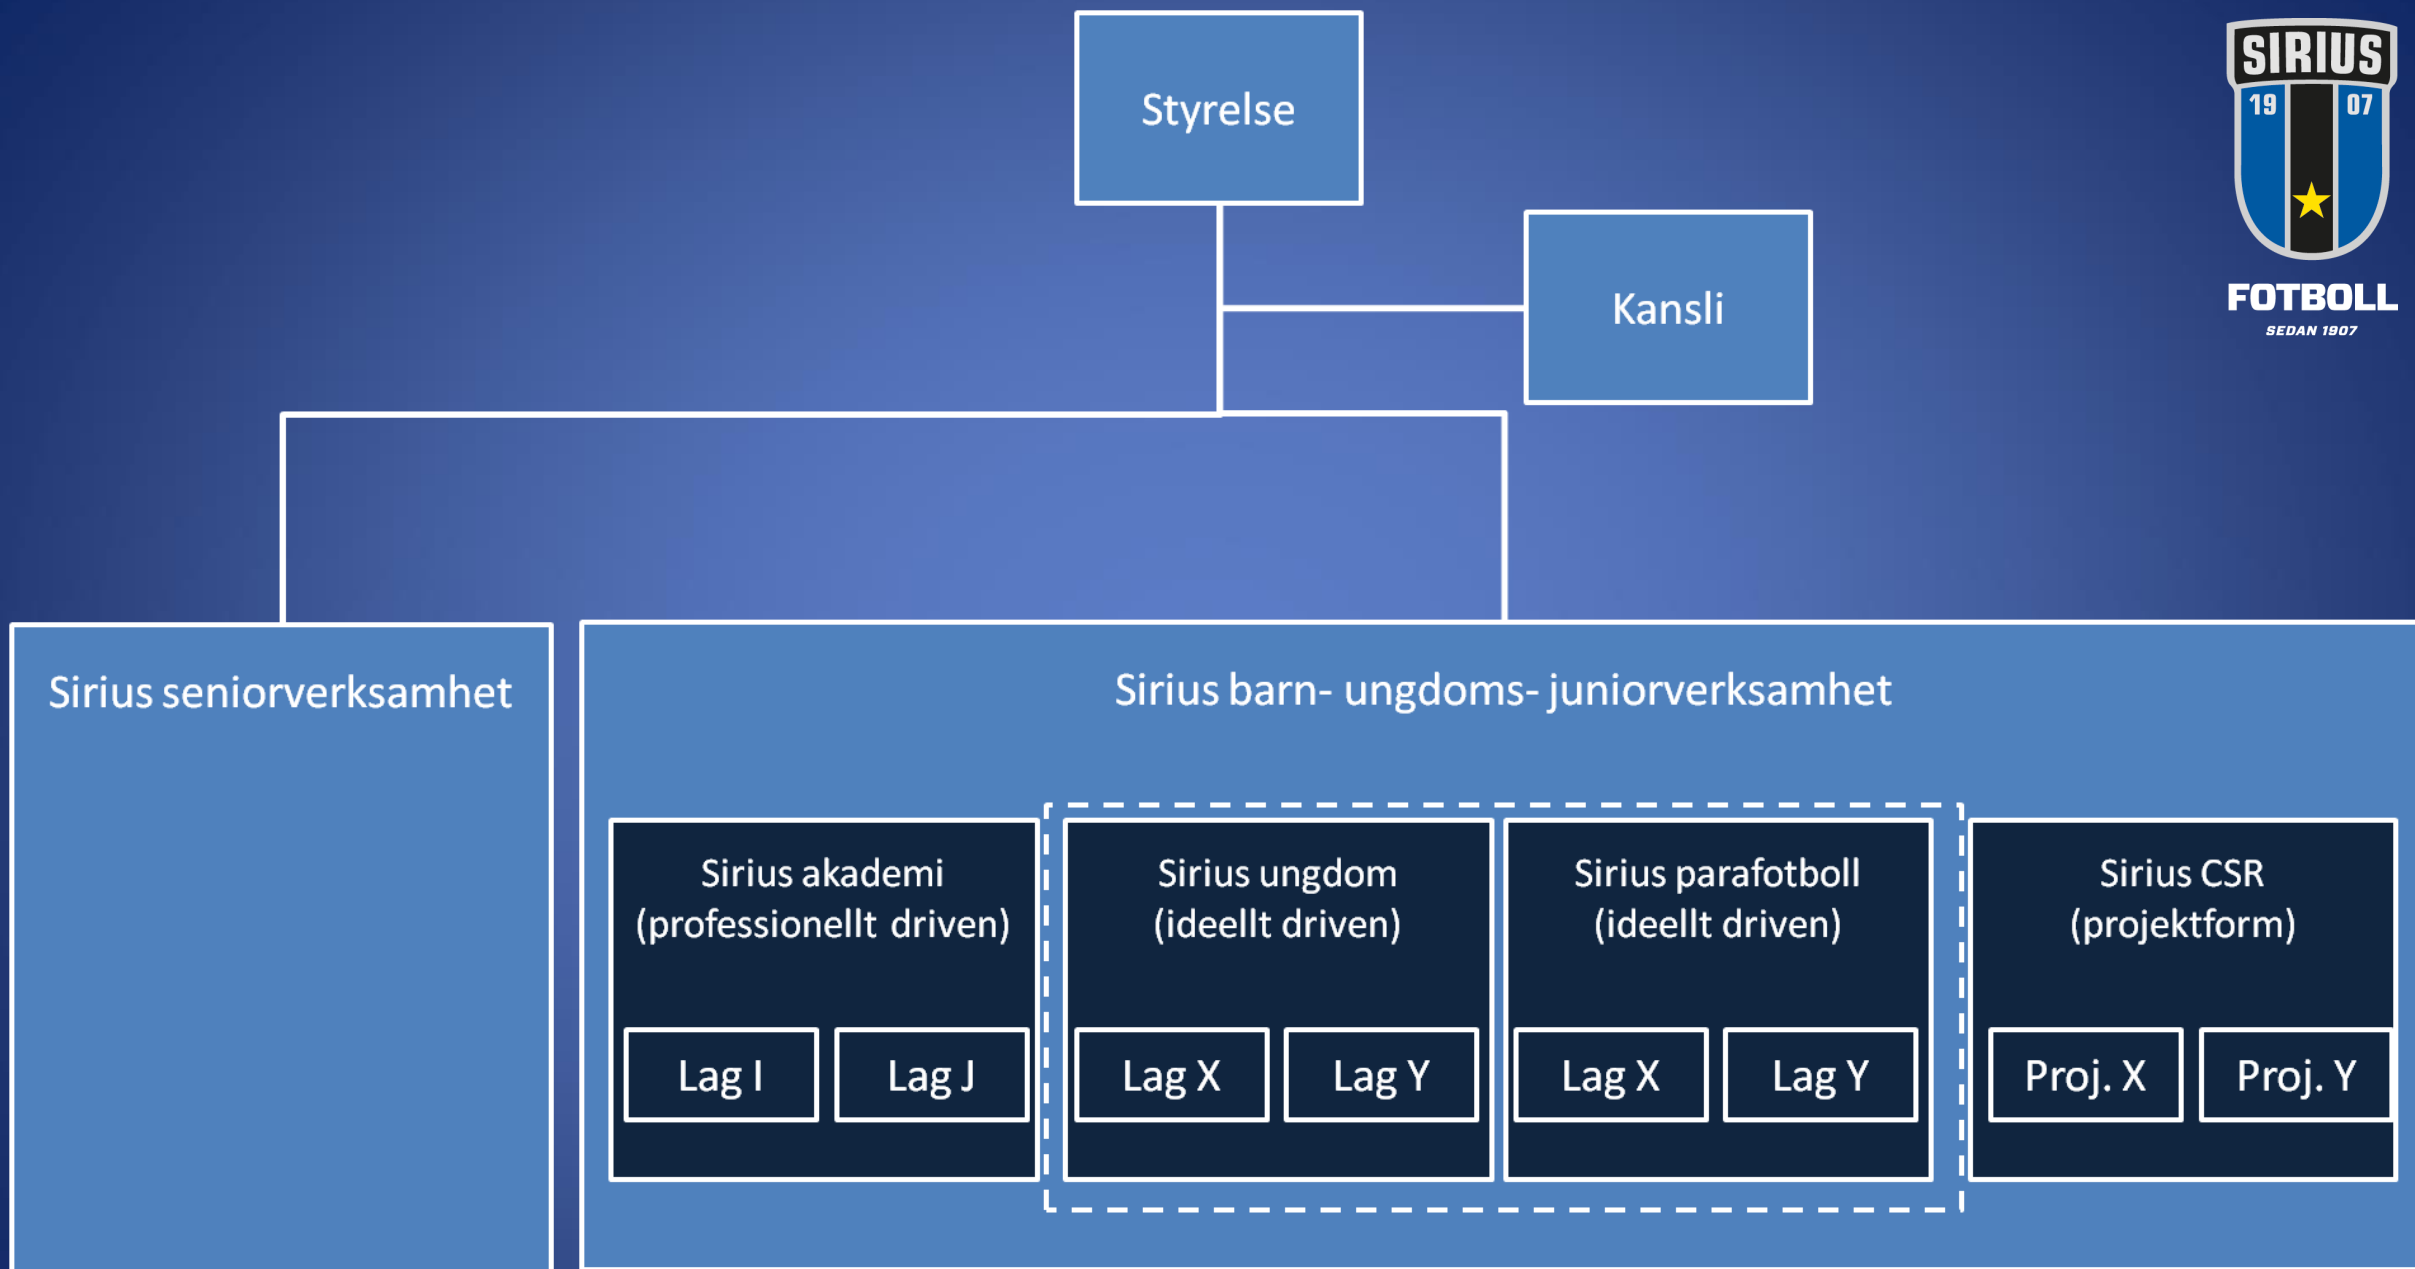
Styrelse

Kansli

SIRIUS
19 07
FOTBOLL
SEDAN 1907

Sirius seniorverksamhet

Sirius barn- ungdoms- juniorverksamhet

Sirius akademi (professionellt driven)

Lag I

Lag J

Sirius ungdom (ideellt driven)

Lag X

Lag Y

Sirius parafotboll (ideellt driven)

Lag X

Lag Y

Sirius CSR (projektform)

Proj. X

Proj. Y